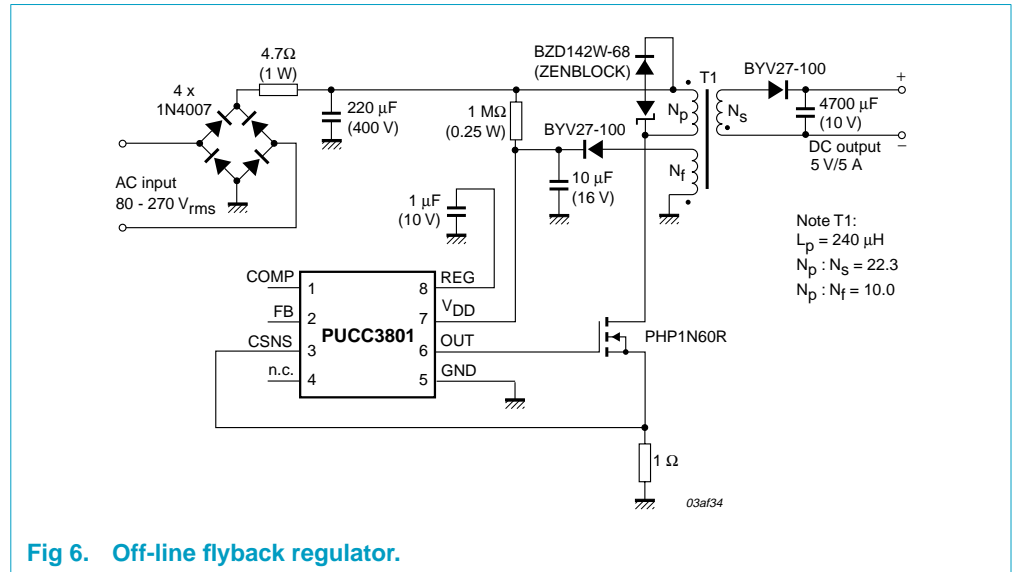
4.7Ω
(1 W)

4 x
1N4007

220 μF
(400 V)

AC input
80 - 270 $V_{rms}$

BZD142W-68
(ZENBLOCK)

1 MΩ
(0.25 W)

BYV27-100

T1

$N_p$

$N_s$

BYV27-100

4700 μF
(10 V)

+

−

DC output
5 V/5 A

$N_f$

10 μF
(16 V)

1 μF
(10 V)

Note T1:
$L_p$ = 240 μH
$N_p$ : $N_s$ = 22.3
$N_p$ : $N_f$ = 10.0

COMP 1
FB 2
CSNS 3
n.c. 4
PUCC3801
8 REG
7 $V_{DD}$
6 OUT
5 GND

PHP1N60R

1 Ω

03af34

Fig 6. Off-line flyback regulator.